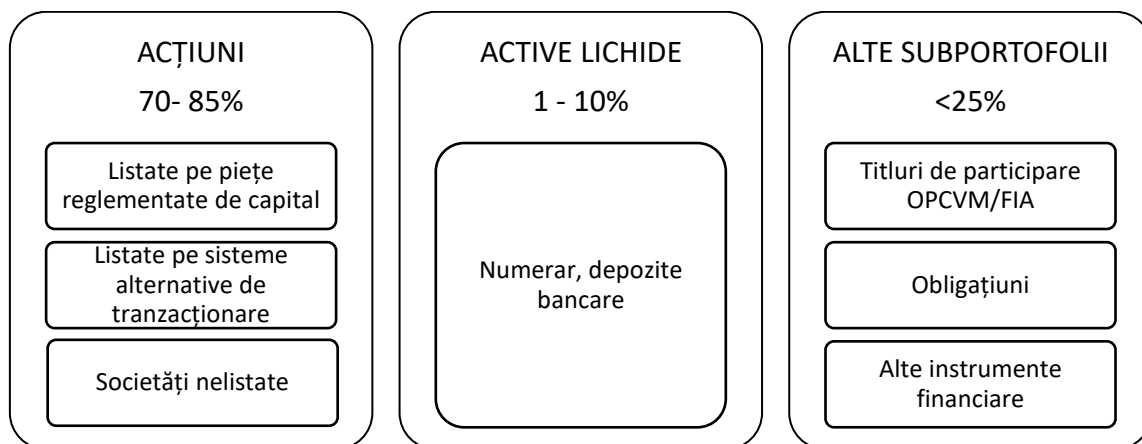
ACȚIUNI

70- 85%

Listate pe piețe reglementate de capital

Listate pe sisteme alternative de tranzacționare

Societăți nelistate

ACTIVE LICHIDE

1 - 10%

Numerar, depozite bancare

ALTE SUBPORTOFOLII

<25%

Titluri de participare OPCVM/FIA

Obligațiuni

Alte instrumente financiare